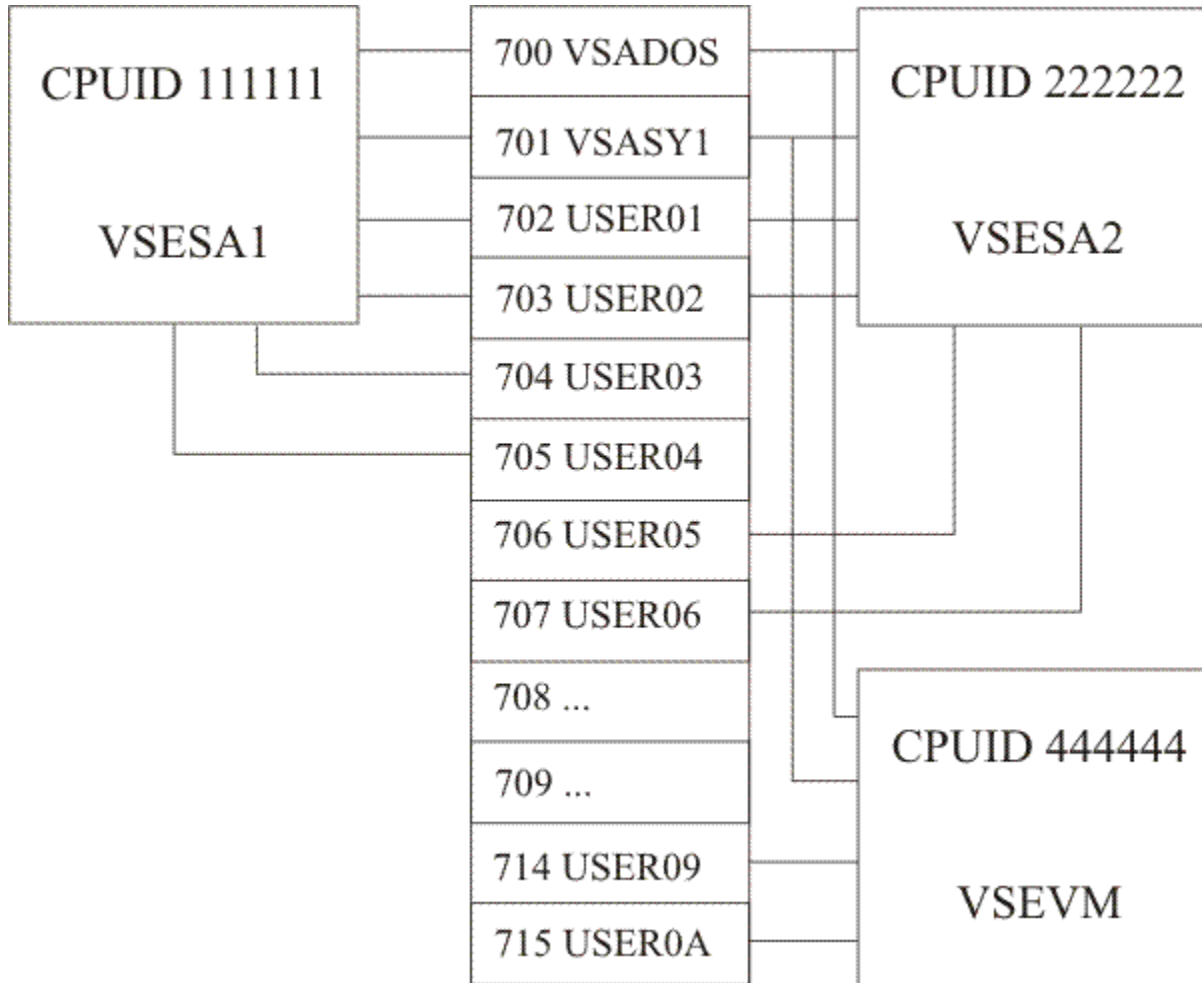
CPUID 111111

VSESA1

700 VSADOS

701 VSASY1

702 USER01

703 USER02

704 USER03

705 USER04

706 USER05

707 USER06

708 ...

709 ...

714 USER09

715 USER0A

CPUID 222222

VSESA2

CPUID 444444

VSEVM